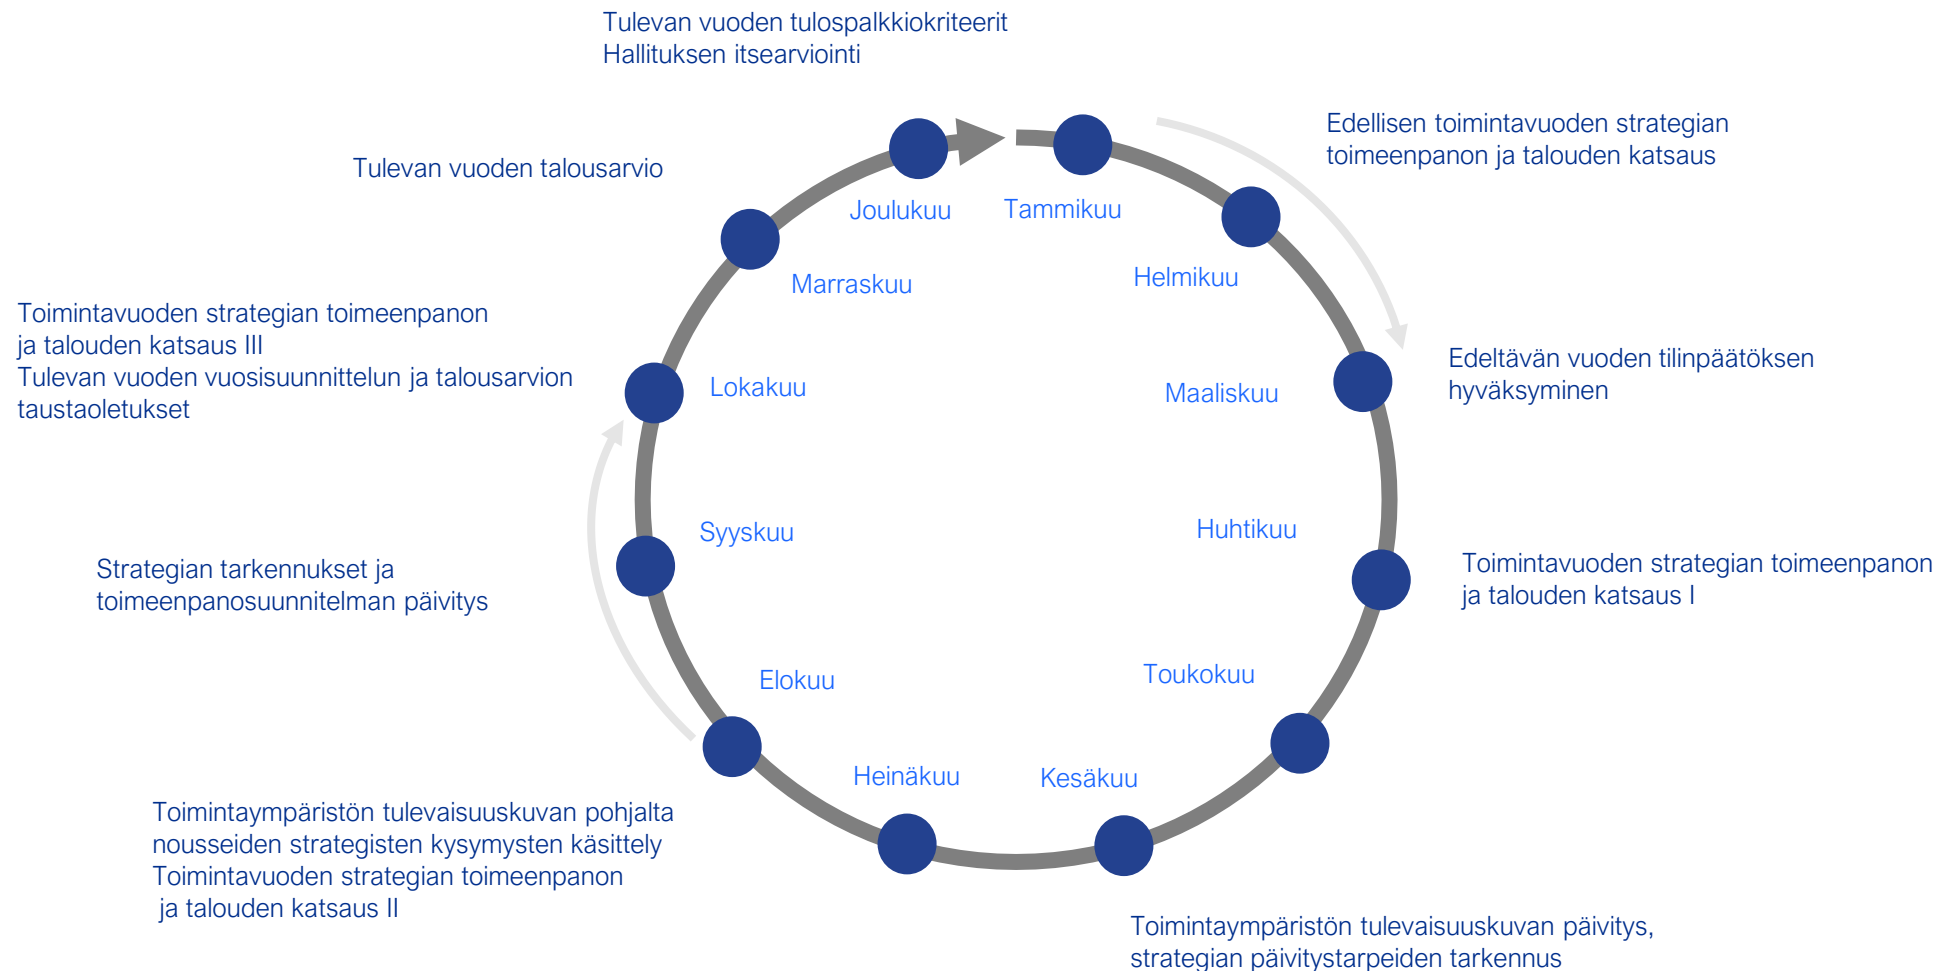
Tulevan vuoden tulospalkkiokriteerit
Hallituksen itsearviointi

Edellisen toimintavuoden strategian toimeenpanon ja talouden katsaus

Tulevan vuoden talousarvio

Joulukuu
Tammikuu
Marraskuu
Helmikuu

Toimintavuoden strategian toimeenpanon ja talouden katsaus III
Tulevan vuoden vuosisuunnittelun ja talousarvion taustaoletukset

Lokakuu
Maaliskuu

Edeltävän vuoden tilinpäätöksen hyväksyminen

Syyskuu
Huhtikuu

Strategian tarkennukset ja toimeenpanosuunnitelman päivitys

Toimintavuoden strategian toimeenpanon ja talouden katsaus I

Elokuu
Toukokuu
Heinäkuu
Kesäkuu

Toimintaympäristön tulevaisuuskuvan pohjalta nousseiden strategisten kysymysten käsittely
Toimintavuoden strategian toimeenpanon ja talouden katsaus II

Toimintaympäristön tulevaisuuskuvan päivitys, strategian päivitystarpeiden tarkennus